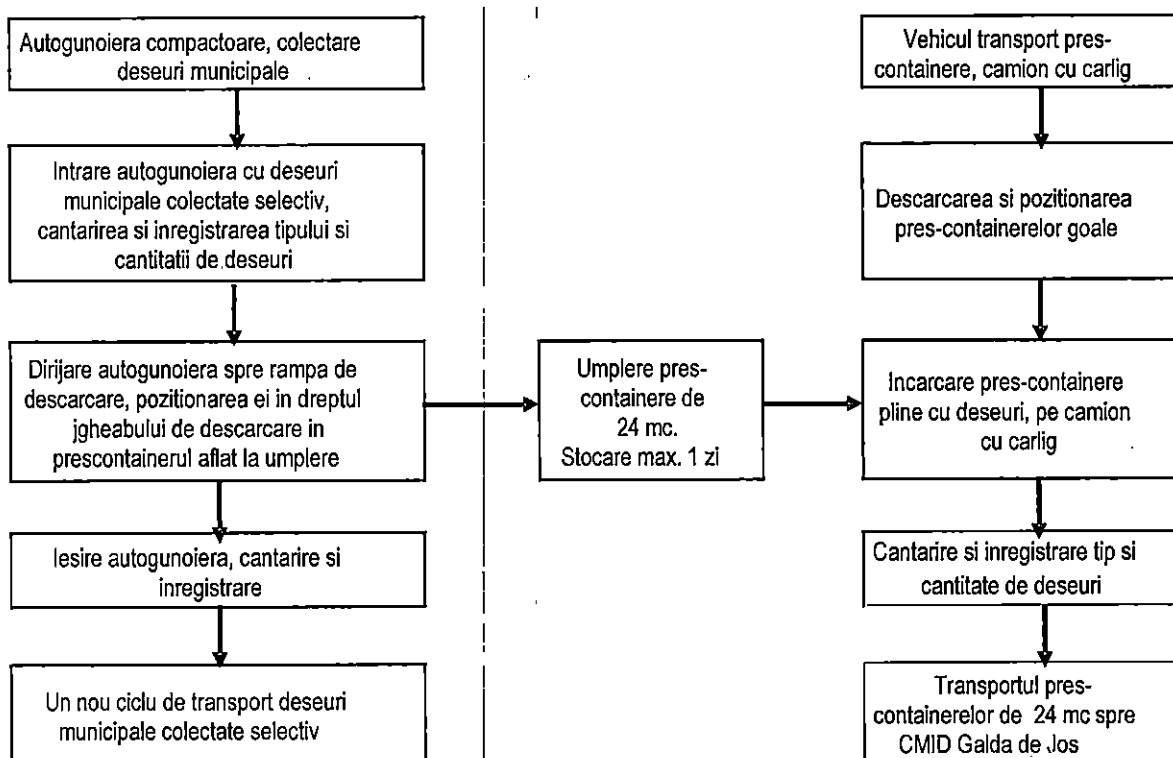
Autogunoiera compactoare, colectare deseuri municipale

Intrare autogunoiera cu deseuri municipale colectate selectiv, cantarirea si inregistrarea tipului si cantitatii de deseuri

Dirijare autogunoiera spre rampa de descarcare, pozitionarea ei in dreptul jgheabului de descarcare in prescontainerul aflat la umplere

Iesire autogunoiera, cantarire si inregistrare

Un nou ciclu de transport deseuri municipale colectate selectiv

Umplere pres-containere de 24 mc. Stocare max. 1 zi

Vehicul transport pres-containere, camion cu carlig

Descarcarea si pozitionarea pres-containerelor goale

Incarcare pres-containere pline cu deseuri, pe camion cu carlig

Cantarire si inregistrare tip si cantitate de deseuri

Transportul pres-containerelor de 24 mc spre CMID Galda de Jos